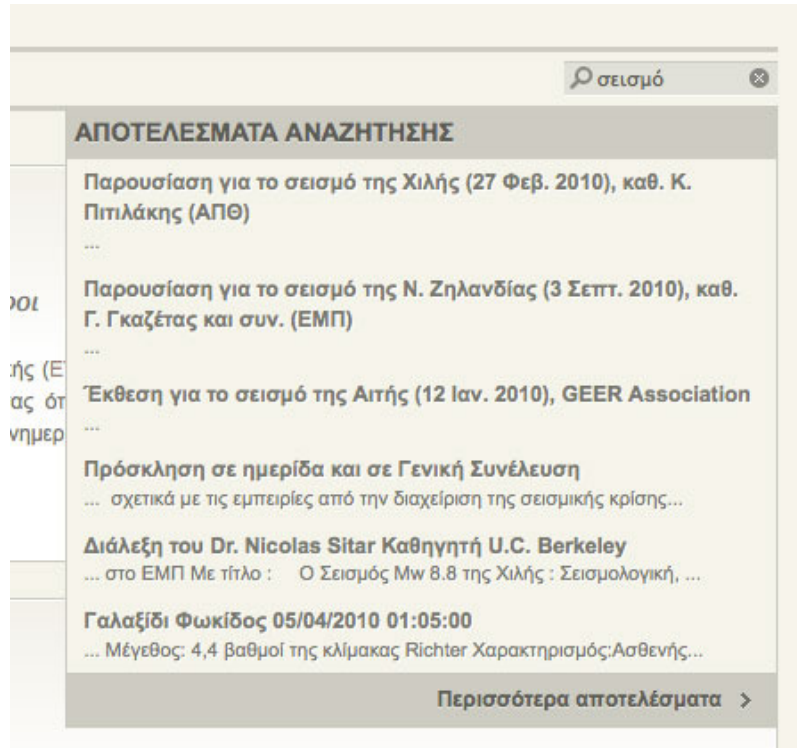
σεισμό

ΑΠΟΤΕΛΕΣΜΑΤΑ ΑΝΑΖΗΤΗΣΗΣ

Παρουσίαση για το σεισμό της Χιλής (27 Φεβ. 2010), καθ. Κ. Πιτιλάκης (ΑΠΘ)
...

Παρουσίαση για το σεισμό της Ν. Ζηλανδίας (3 Σεπτ. 2010), καθ. Γ. Γκαζέτας και συν. (ΕΜΠ)
...

Έκθεση για το σεισμό της Αιτής (12 Ιαν. 2010), GEER Association
...

Πρόσκληση σε ημερίδα και σε Γενική Συνέλευση
... σχετικά με τις εμπειρίες από την διαχείριση της σεισμικής κρίσης...

Διάλεξη του Dr. Nicolas Sitar Καθηγητή U.C. Berkeley
... στο ΕΜΠ Με τίτλο : Ο Σεισμός Mw 8.8 της Χιλής : Σεισμολογική, ...

Γαλαξίδι Φωκίδος 05/04/2010 01:05:00
... Μέγεθος: 4,4 βαθμοί της κλίμακας Richter Χαρακτηρισμός:Ασθενής...

Περισσότερα αποτελέσματα >

οι

ής (Ε
ας ότ
νημερ